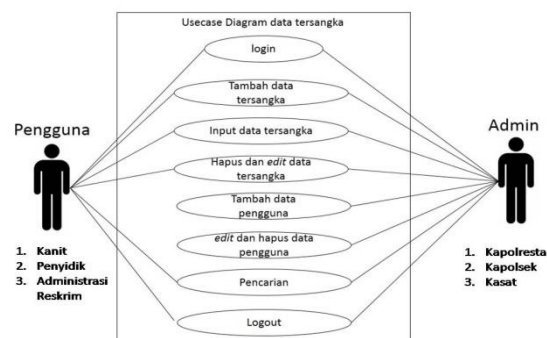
Usecase Diagram data tersangka

login

Tambah data tersangka

Input data tersangka

Hapus dan *edit* data tersangka

Tambah data pengguna

*edit* dan hapus data pengguna

Pencarian

Logout

Pengguna

1. **Kanit**
2. **Penyidik**
3. **Administrasi Reskrim**

Admin

1. **Kapolresta**
2. **Kapolsek**
3. **Kasat**